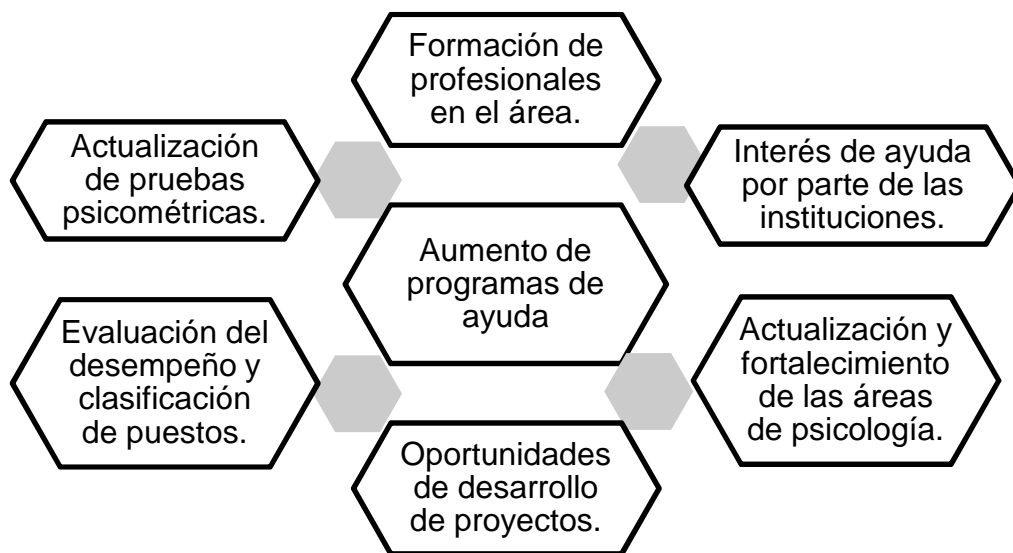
Formación de profesionales en el área.

Actualización de pruebas psicométricas.

Interés de ayuda por parte de las instituciones.

Aumento de programas de ayuda

Evaluación del desempeño y clasificación de puestos.

Actualización y fortalecimiento de las áreas de psicología.

Oportunidades de desarrollo de proyectos.